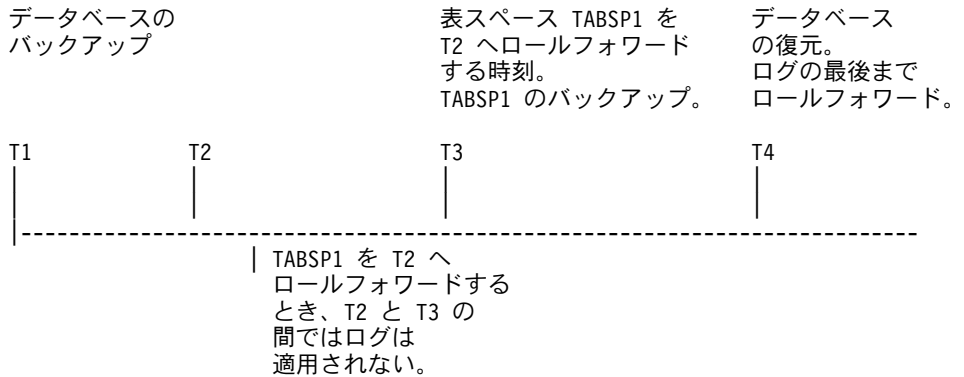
データベースの
バックアップ

表スペース TABSP1 を
T2 へロールフォワード
する時刻。
TABSP1 のバックアップ。

データベース
の復元。
ログの最後まで
ロールフォワード。

T1

T2

T3

T4

TABSP1 を T2 へ
ロールフォワードする
とき、T2 と T3 の
間ではログは
適用されない。